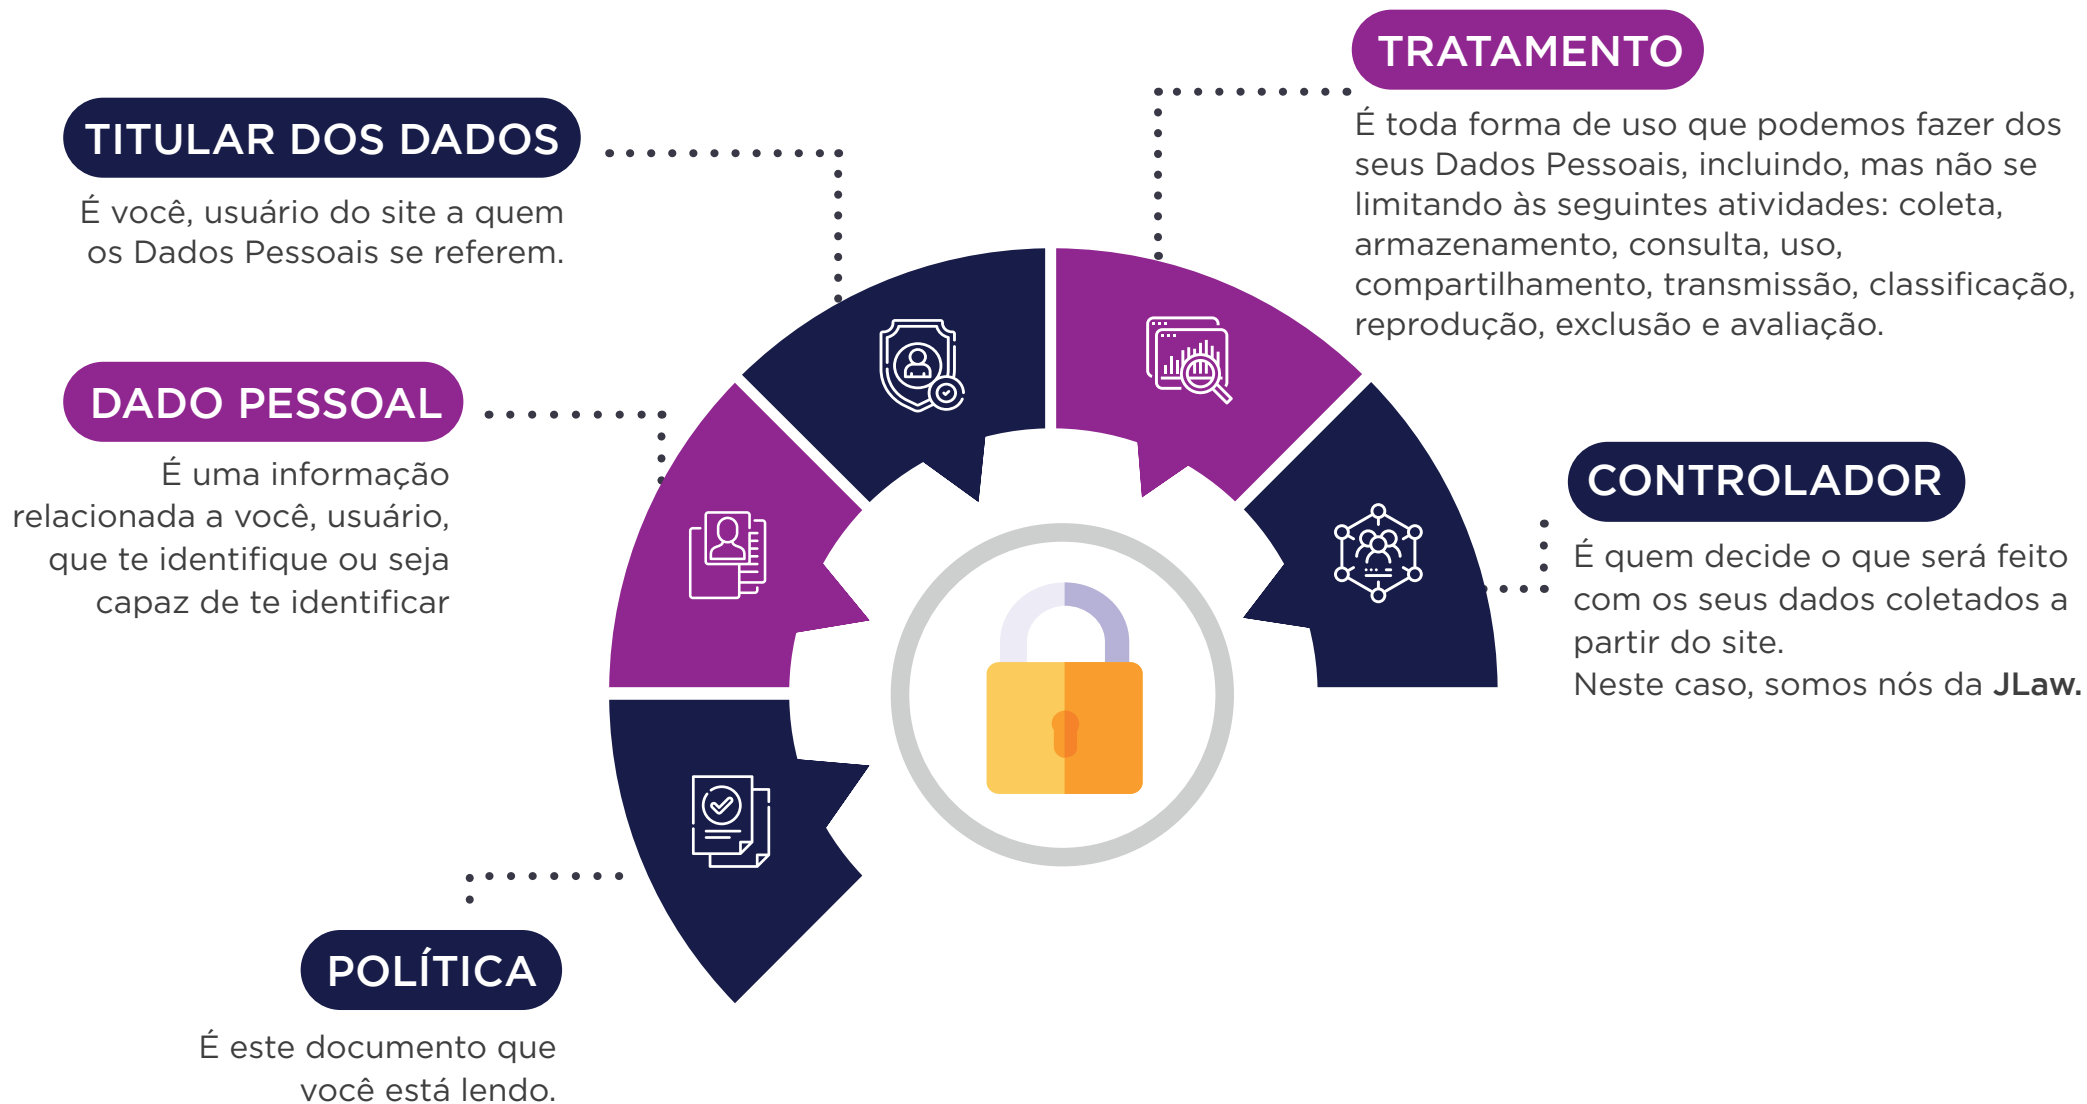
TITULAR DOS DADOS

É você, usuário do site a quem os Dados Pessoais se referem.

TRATAMENTO

É toda forma de uso que podemos fazer dos seus Dados Pessoais, incluindo, mas não se limitando às seguintes atividades: coleta, armazenamento, consulta, uso, compartilhamento, transmissão, classificação, reprodução, exclusão e avaliação.

DADO PESSOAL

É uma informação relacionada a você, usuário, que te identifique ou seja capaz de te identificar

CONTROLADOR

É quem decide o que será feito com os seus dados coletados a partir do site.
Neste caso, somos nós da JLaw.

POLÍTICA

É este documento que você está lendo.